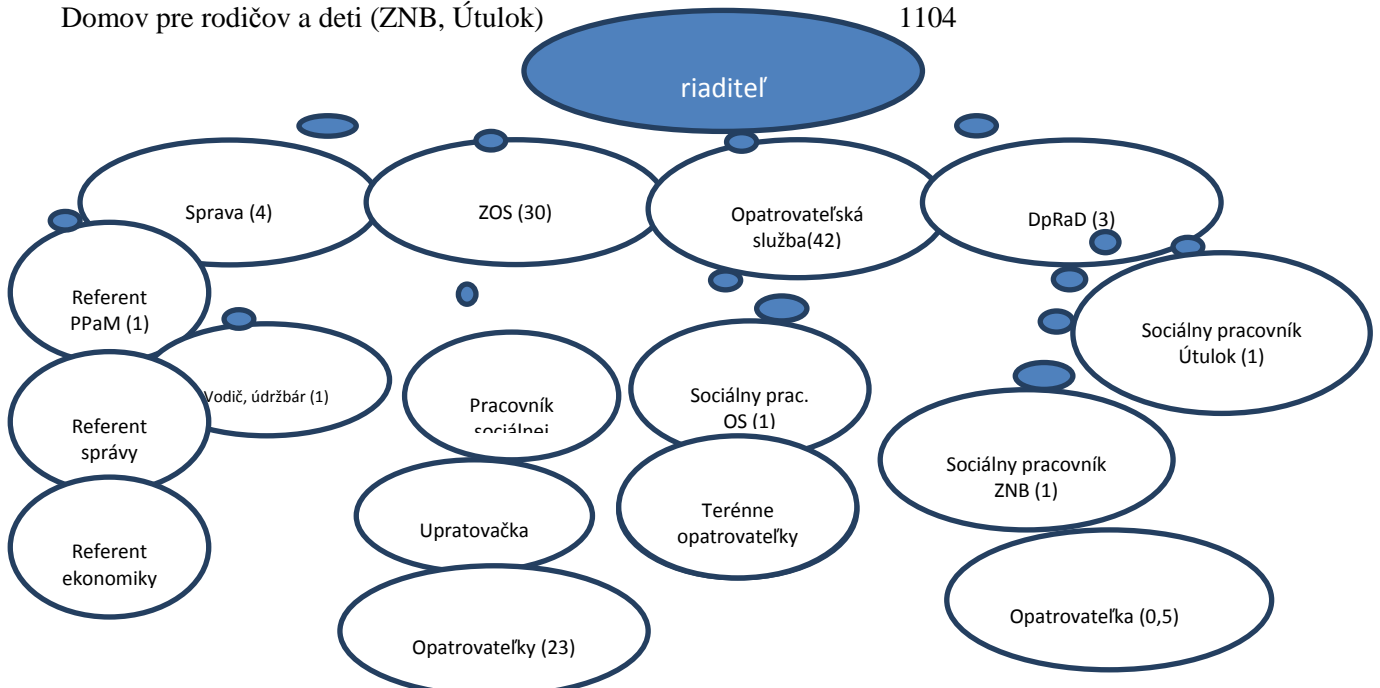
Domov pre rodičov a deti (ZNB, Útulok) 1104

riaditeľ

Sprava (4)

ZOS (30)

Opatrovateľská služba(42)

DpRaD (3)

Referent PPaM (1)

Vodič, údržbár (1)

Referent správy

Referent ekonomiky

Pracovník sociálnej

Upratovačka

Opatrovateľky (23)

Sociálny prac. OS (1)

Terénne opatrovateľky

Sociálny pracovník Útulok (1)

Sociálny pracovník ZNB (1)

Opatrovateľka (0,5)